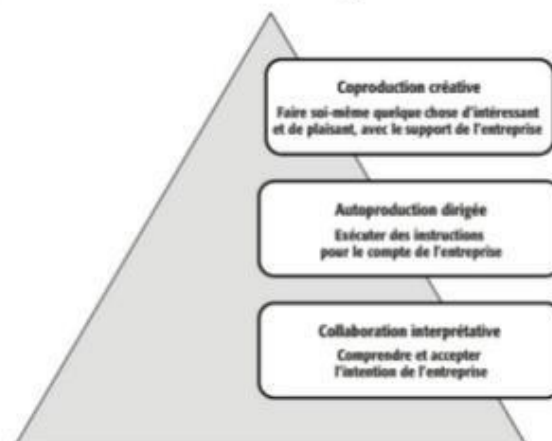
Coproduction créative

Faire soi-même quelque chose d'intéressant et de plaisant, avec le support de l'entreprise

Autoproduction dirigée

Exécuter des instructions pour le compte de l'entreprise

Collaboration interprétative

Comprendre et accepter l'intention de l'entreprise